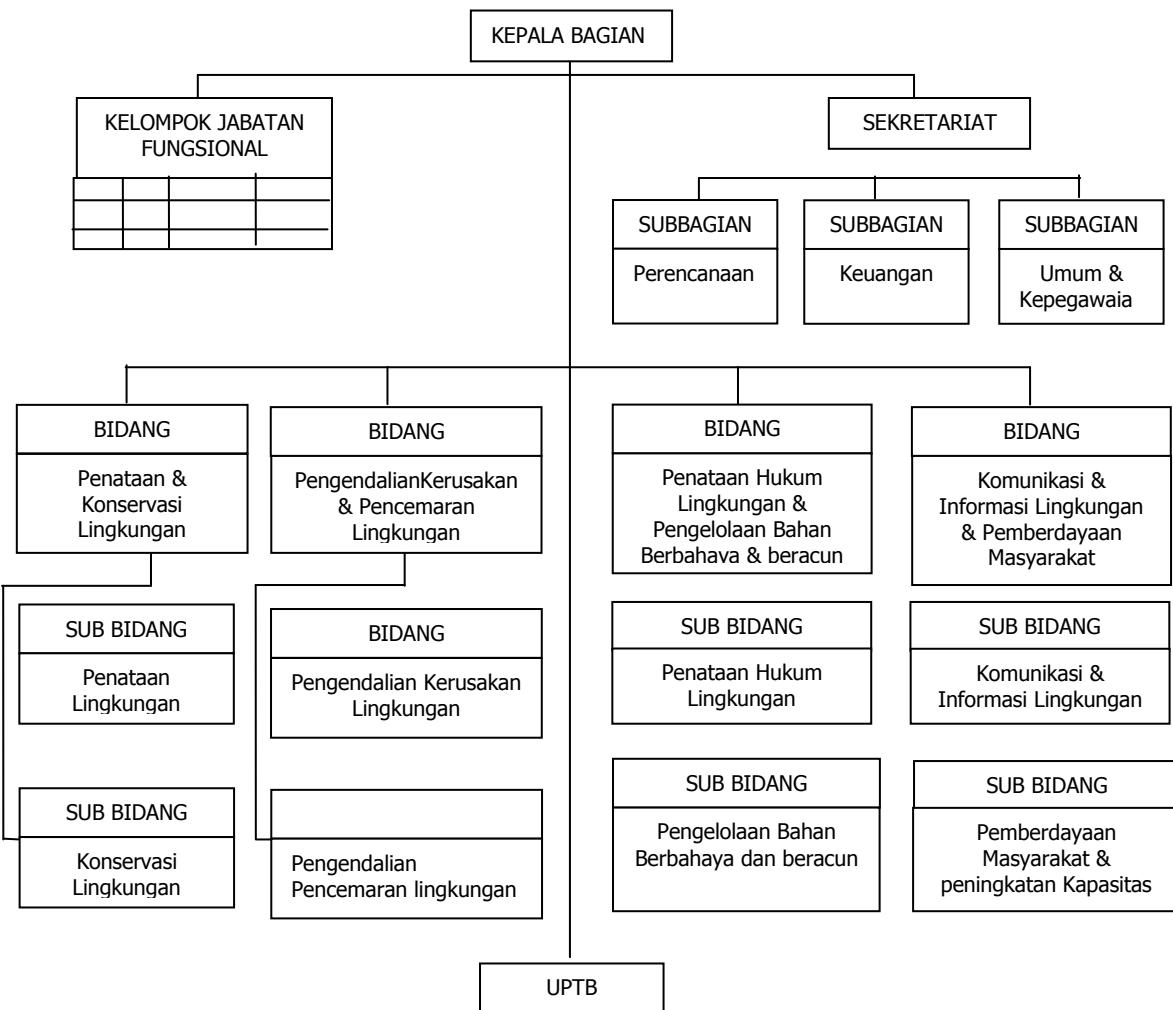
KEPALA BAGIAN

KELOMPOK JABATAN FUNGSIONAL

SEKRETARIAT

SUBBAGIAN
Perencanaan

SUBBAGIAN
Keuangan

SUBBAGIAN
Umum & Kepegawaia

BIDANG
Penataan & Konservasi Lingkungan

SUB BIDANG
Penataan Lingkungan

SUB BIDANG
Konservasi Lingkungan

BIDANG
PengendalianKerusakan & Pencemaran Lingkungan

BIDANG
Pengendalian Kerusakan Lingkungan

Pengendalian Pencemaran lingkungan

BIDANG
Penataan Hukum Lingkungan & Pengelolaan Bahan Berbahava & beracun

SUB BIDANG
Penataan Hukum Lingkungan

SUB BIDANG
Pengelolaan Bahan Berbahaya dan beracun

BIDANG
Komunikasi & Informasi Lingkungan & Pemberdayaan Masyarakat

SUB BIDANG
Komunikasi & Informasi Lingkungan

SUB BIDANG
Pemberdayaan Masyarakat & peningkatan Kapasitas

UPTB